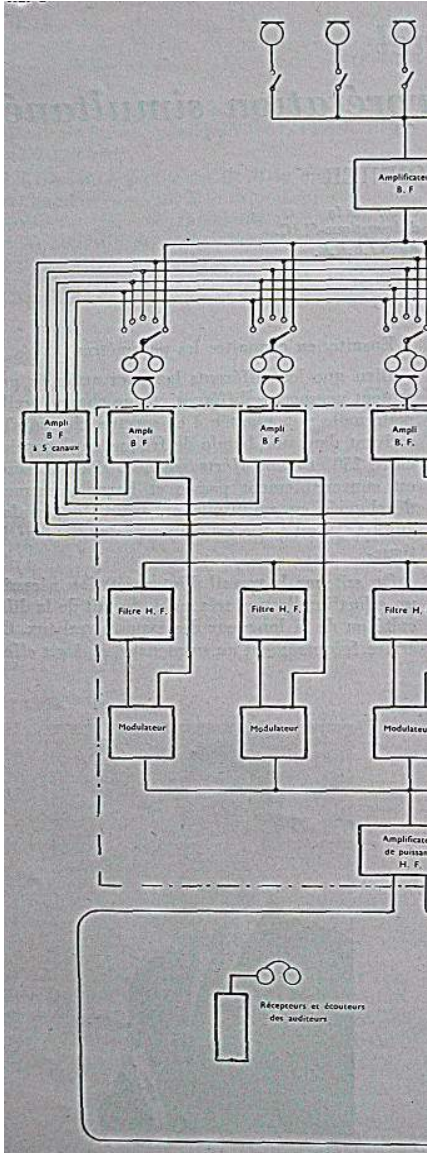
Amplificate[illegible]
B. F

Ampli
B F
à 5 canaux

Ampli
B F

Ampli
B F

Ampli
B. F.

Filtre H. F.

Filtre H. F.

Filtre H. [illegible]

Modulateur

Modulateur

Modulateu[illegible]

Amplificat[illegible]
de puissan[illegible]
H. F.

Récepteurs et écouteurs
des auditeurs